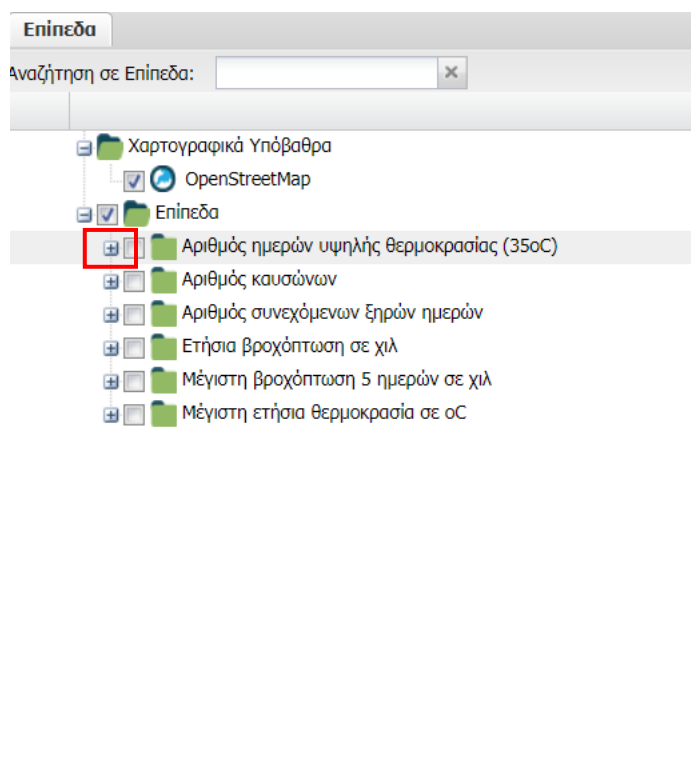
Επίπεδα

Αναζήτηση σε Επίπεδα:

Χαρτογραφικά Υπόβαθρα

OpenStreetMap

Επίπεδα

Αριθμός ημερών υψηλής θερμοκρασίας (35oC)

Αριθμός καυσώνων

Αριθμός συνεχόμενων ξηρών ημερών

Ετήσια βροχόπτωση σε χιλ

Μέγιστη βροχόπτωση 5 ημερών σε χιλ

Μέγιστη ετήσια θερμοκρασία σε oC